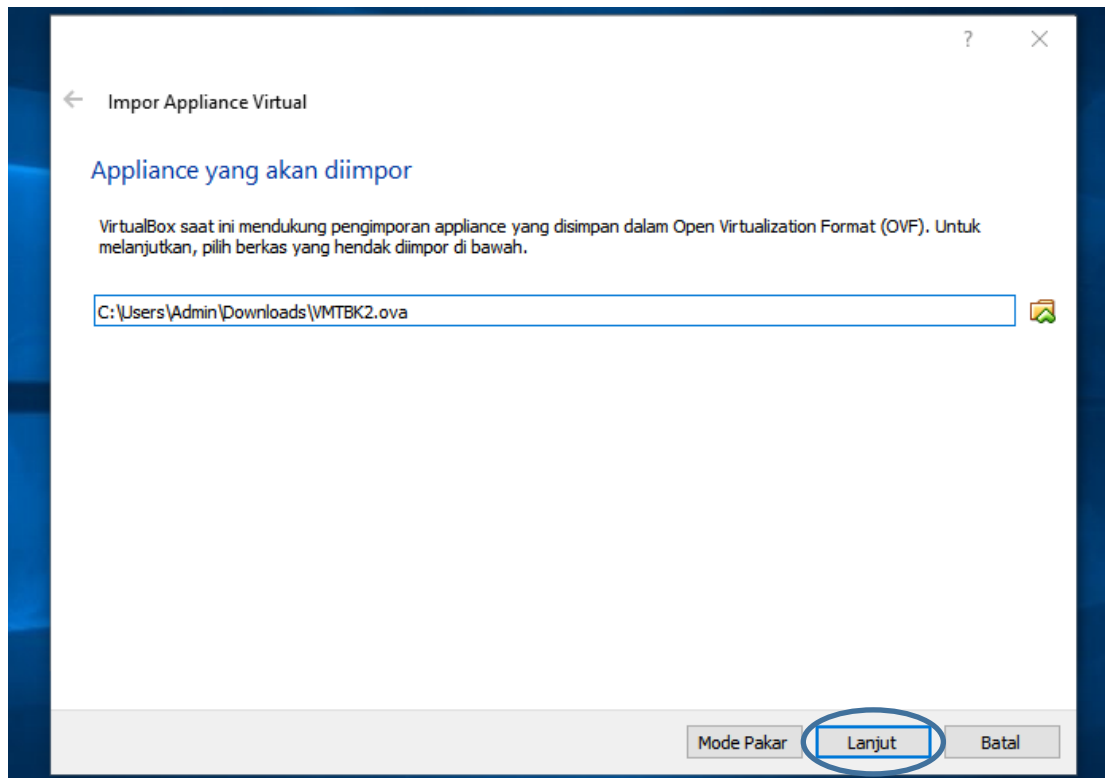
?
×
←
Impor Appliance Virtual

Appliance yang akan diimpor

VirtualBox saat ini mendukung pengimporan appliance yang disimpan dalam Open Virtualization Format (OVF). Untuk melanjutkan, pilih berkas yang hendak diimpor di bawah.

C:\Users\Admin\Downloads\VMTBK2.ova

Mode Pakar
Lanjut
Batal